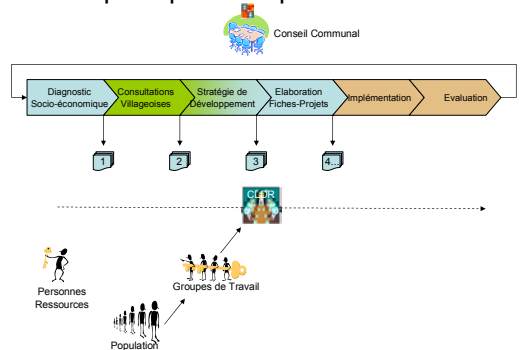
Conseil Communal

Diagnostic Socio-économique

Consultations Villageoises

Stratégie de Développement

Elaboration Fiches-Projets

Implémentation

Evaluation

1

2

3

4

CDDR

Personnes Ressources

Groupes de Travail

Population